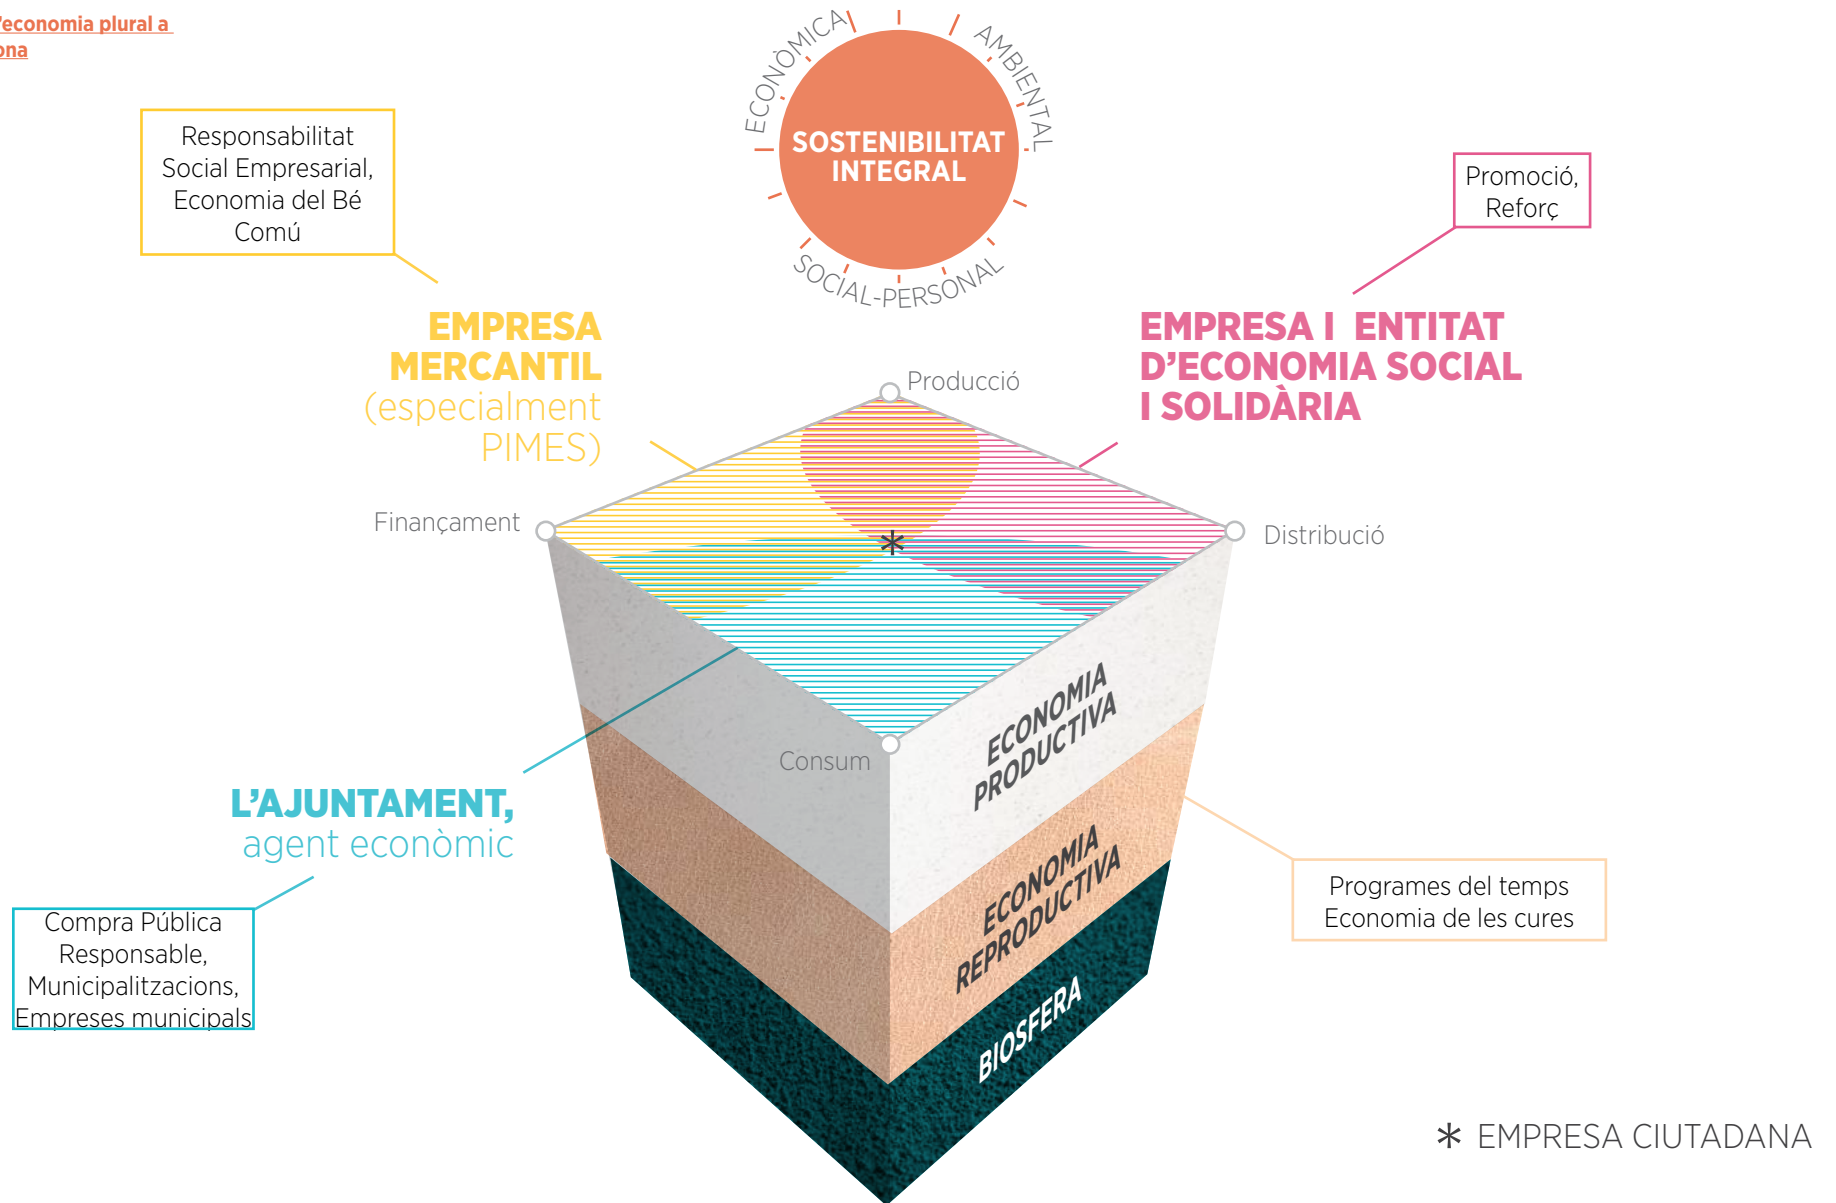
'economia plural a
ona

ECONÒMICA
AMBIENTAL
SOSTENIBILITAT INTEGRAL
SOCIAL-PERSONAL

Responsabilitat Social Empresarial, Economia del Bé Comú

Promoció, Reforç

EMPRESA MERCANTIL (especialment PIMES)

EMPRESA I ENTITAT D'ECONOMIA SOCIAL I SOLIDÀRIA

Producció

Finançament

Distribució

Consum

ECONOMIA PRODUCTIVA

ECONOMIA REPRODUCTIVA

BIOSFERA

L'AJUNTAMENT, agent econòmic

Compra Pública Responsable, Municipalitzacions, Empreses municipals

Programes del temps Economia de les cures

* EMPRESA CIUTADANA